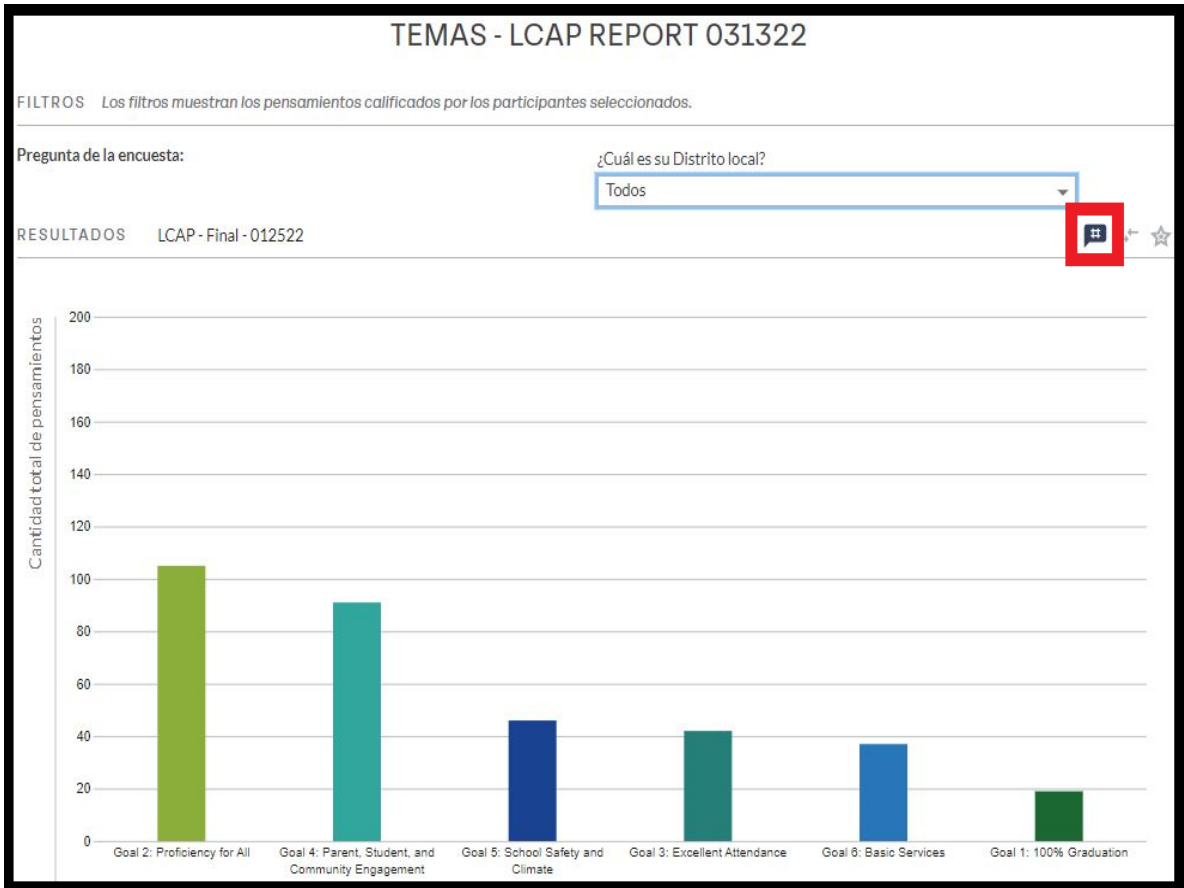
TEMAS - LCAP REPORT 031322

FILTROS *Los filtros muestran los pensamientos calificados por los participantes seleccionados.*

Pregunta de la encuesta:

¿Cuál es su Distrito local?

Todos

RESULTADOS LCAP - Final - 012522

Cantidad total de pensamientos

200
180
160
140
120
100
80
60
40
20
0

Goal 2: Proficiency for All
Goal 4: Parent, Student, and Community Engagement
Goal 5: School Safety and Climate
Goal 3: Excellent Attendance
Goal 6: Basic Services
Goal 1: 100% Graduation